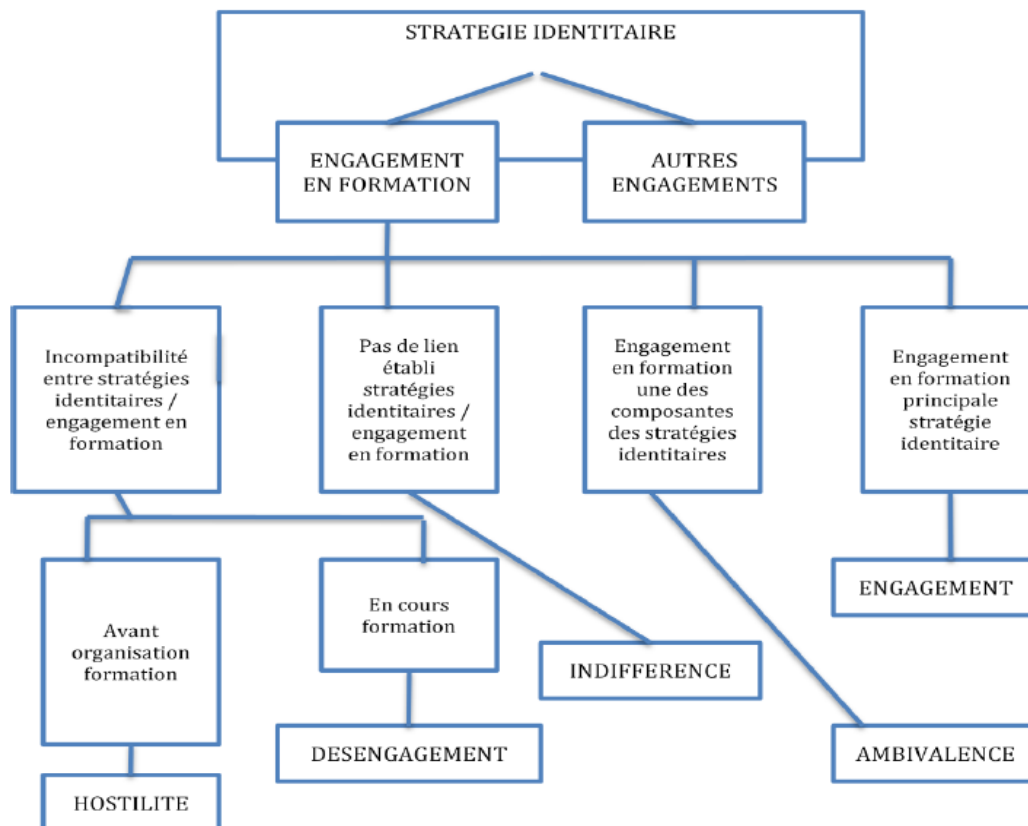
STRATEGIE IDENTITAIRE

ENGAGEMENT EN FORMATION

AUTRES ENGAGEMENTS

Incompatibilité entre stratégies identitaires / engagement en formation

Pas de lien établi stratégies identitaires / engagement en formation

Engagement en formation une des composantes des stratégies identitaires

Engagement en formation principale stratégie identitaire

Avant organisation formation

En cours formation

INDIFFERENCE

ENGAGEMENT

DESENGAGEMENT

AMBIVALENCE

HOSTILITE